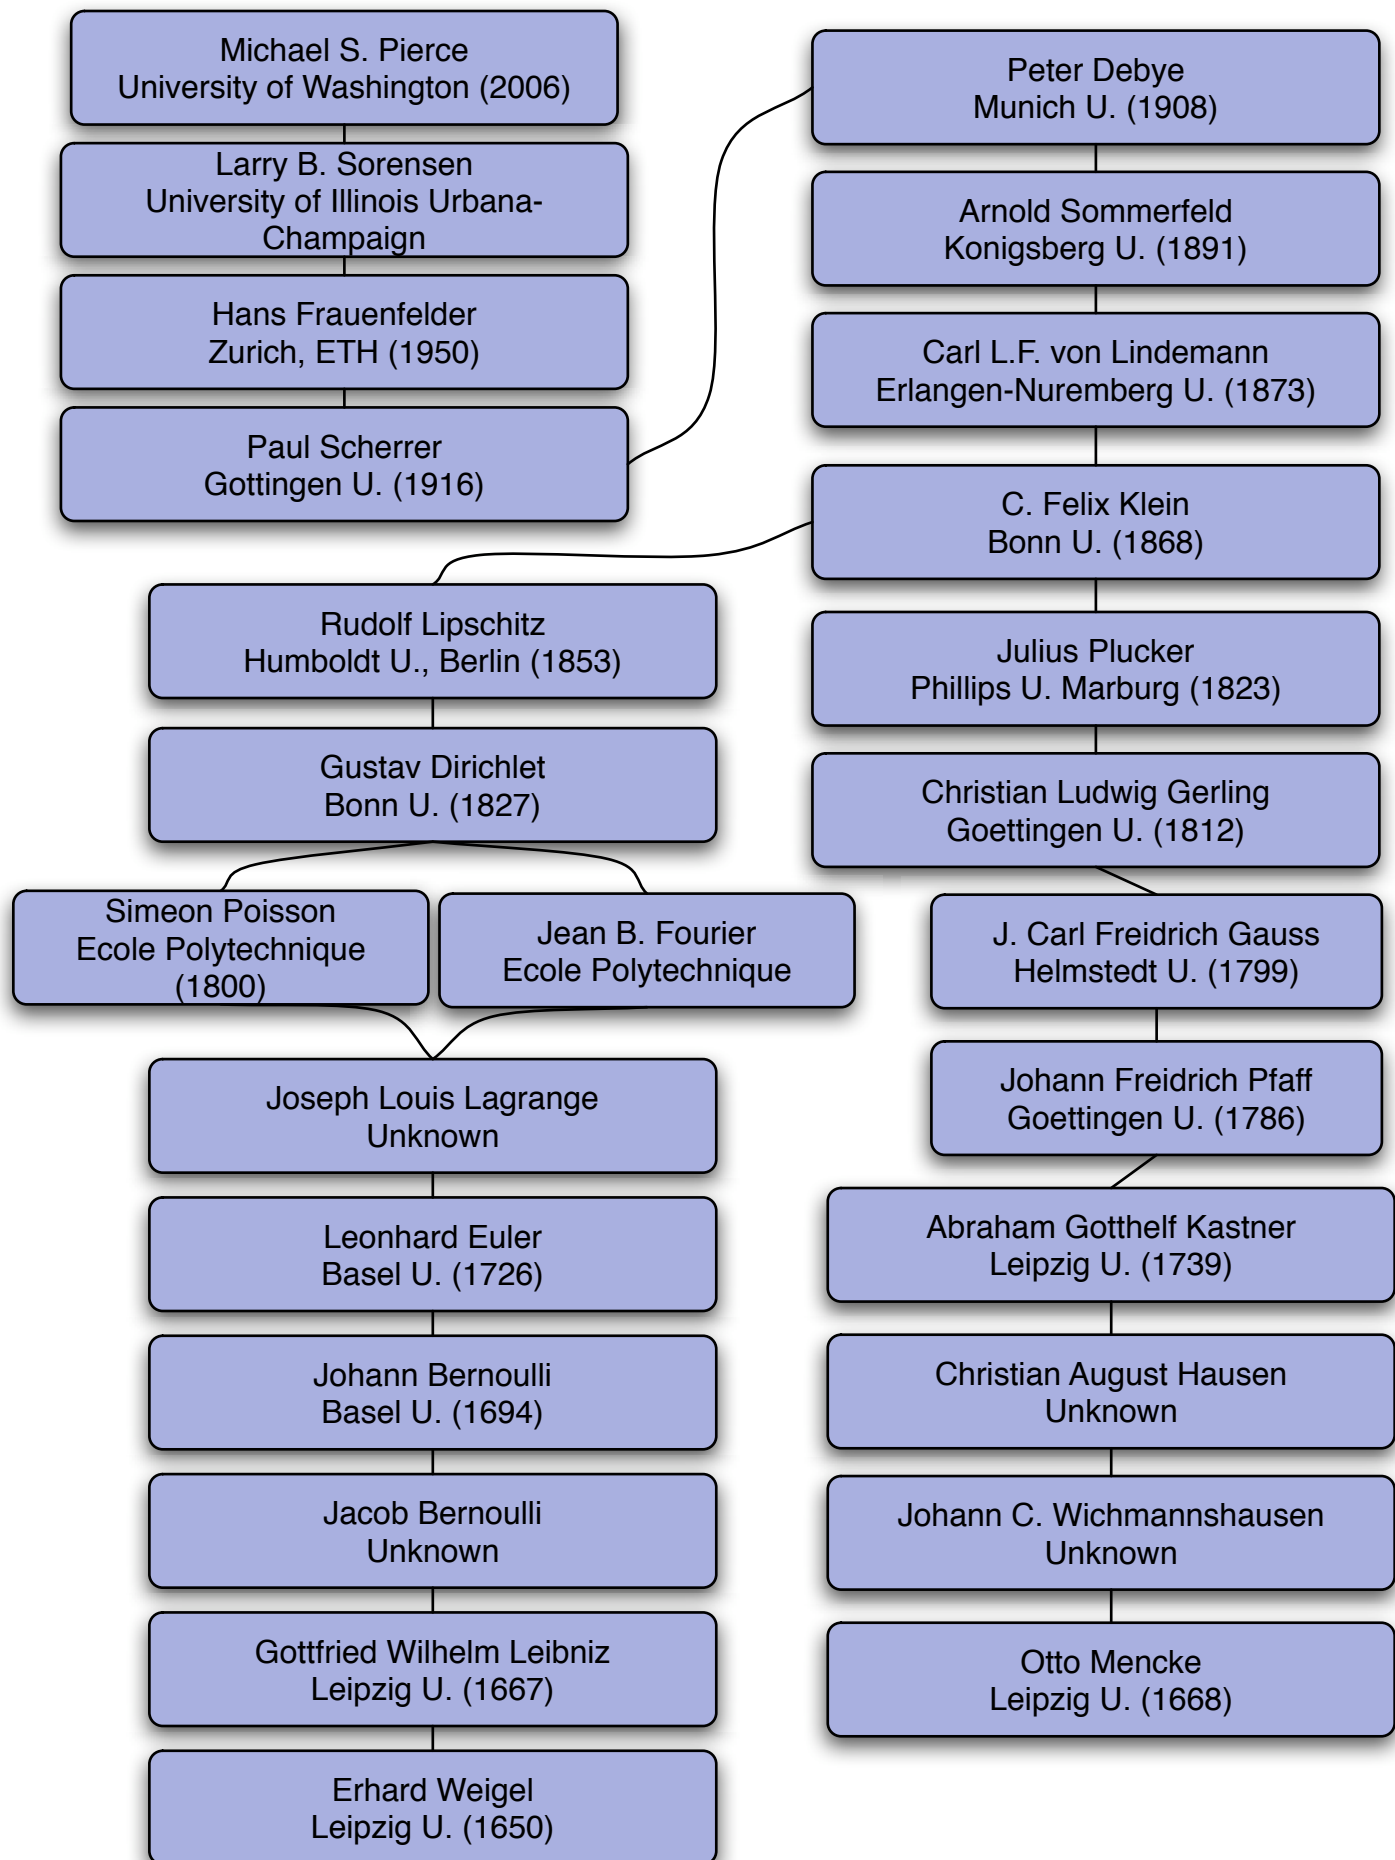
Michael S. Pierce
University of Washington (2006)

Larry B. Sorensen
University of Illinois Urbana-Champaign

Hans Frauenfelder
Zurich, ETH (1950)

Paul Scherrer
Gottingen U. (1916)

Peter Debye
Munich U. (1908)

Arnold Sommerfeld
Konigsberg U. (1891)

Carl L.F. von Lindemann
Erlangen-Nuremberg U. (1873)

C. Felix Klein
Bonn U. (1868)

Rudolf Lipschitz
Humboldt U., Berlin (1853)

Gustav Dirichlet
Bonn U. (1827)

Julius Plucker
Phillips U. Marburg (1823)

Christian Ludwig Gerling
Goettingen U. (1812)

Simeon Poisson
Ecole Polytechnique
(1800)

Jean B. Fourier
Ecole Polytechnique

J. Carl Freidrich Gauss
Helmstedt U. (1799)

Joseph Louis Lagrange
Unknown

Johann Freidrich Pfaff
Goettingen U. (1786)

Abraham Gotthelf Kastner
Leipzig U. (1739)

Leonhard Euler
Basel U. (1726)

Johann Bernoulli
Basel U. (1694)

Christian August Hausen
Unknown

Jacob Bernoulli
Unknown

Johann C. Wichmannshausen
Unknown

Gottfried Wilhelm Leibniz
Leipzig U. (1667)

Otto Mencke
Leipzig U. (1668)

Erhard Weigel
Leipzig U. (1650)